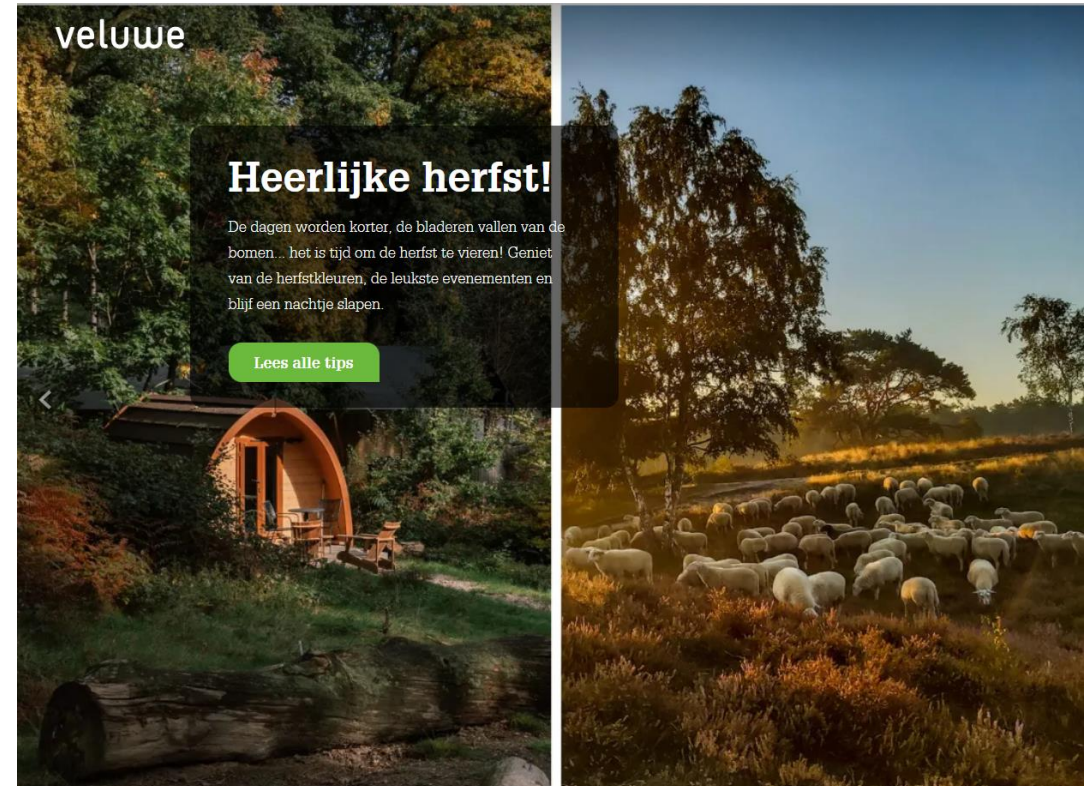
veluwe

Heerlijke herfst!

De dagen worden korter, de bladeren vallen van de bomen... het is tijd om de herfst te vieren! Geniet van de herfstkleuren, de leukste evenementen en blijf een nachtje slapen.

Lees alle tips